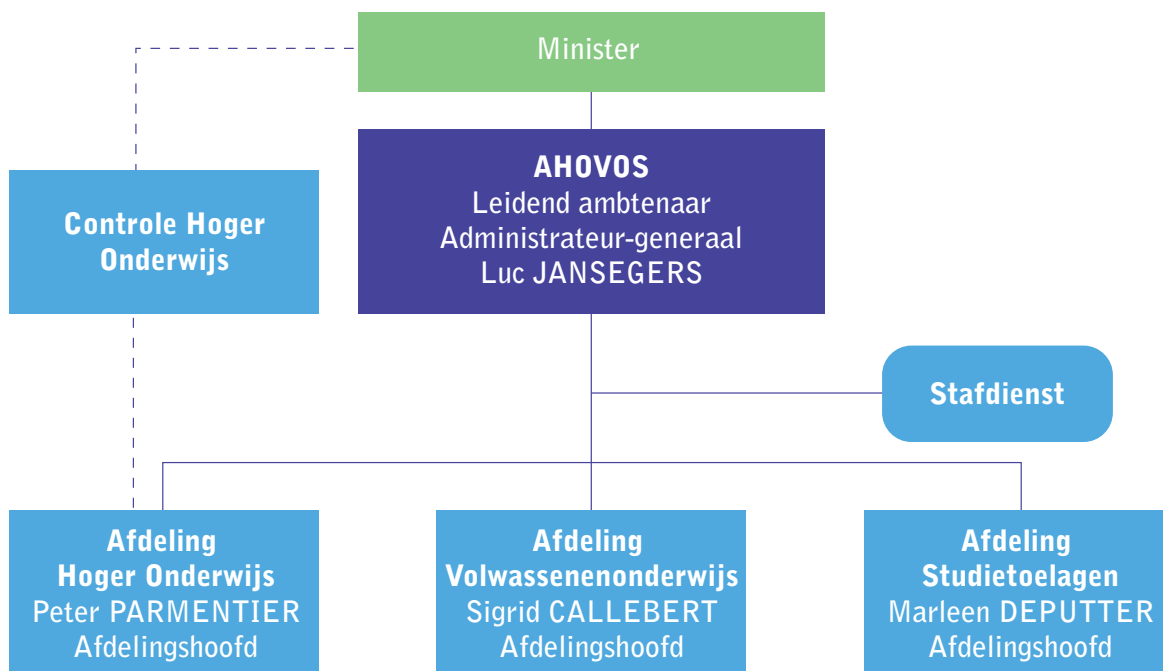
Minister

Controle Hoger Onderwijs

AHOVOS
Leidend ambtenaar
Administrateur-generaal
Luc JANSEGERS

Stafdienst

Afdeling
Hoger Onderwijs
Peter PARMENTIER
Afdelingshoofd

Afdeling
Volwassenenonderwijs
Sigrid CALLEBERT
Afdelingshoofd

Afdeling
Studietoelagen
Marleen DEPUTTER
Afdelingshoofd